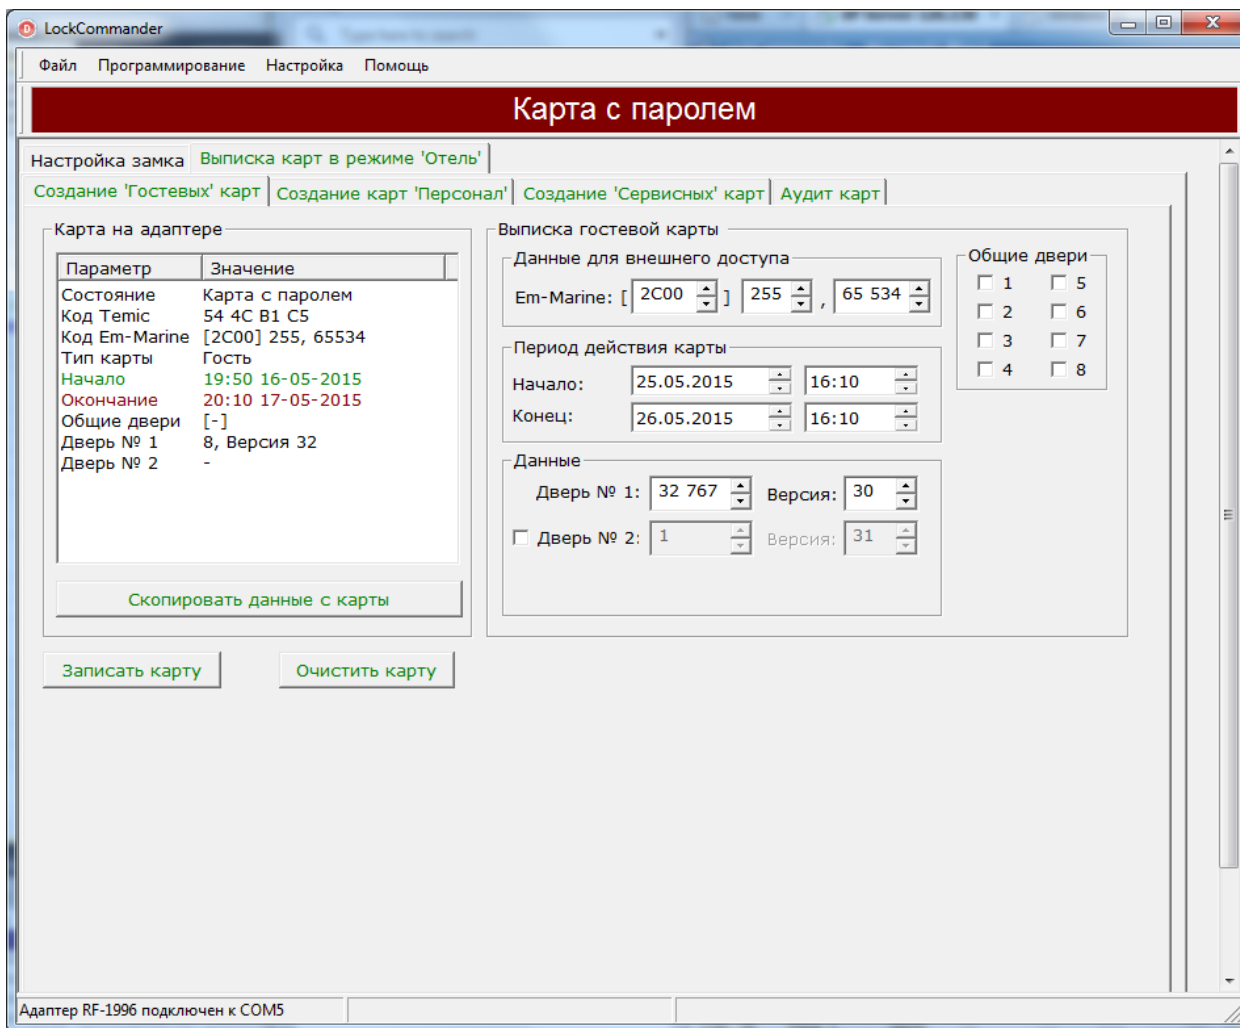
LockCommander

Файл Программирование Настройка Помощь

Карта с паролем

Настройка замка | Выписка карт в режиме 'Отель'

Создание 'Гостевых' карт | Создание карт 'Персонал' | Создание 'Сервисных' карт | Аудит карт

Карта на адаптере

| Параметр | Значение |
|---|---|
| Состояние | Карта с паролем |
| Код Temic | 54 4C B1 C5 |
| Код Em-Marine | [2C00] 255, 65534 |
| Тип карты | Гость |
| Начало | 19:50 16-05-2015 |
| Окончание | 20:10 17-05-2015 |
| Общие двери | [-] |
| Дверь № 1 | 8, Версия 32 |
| Дверь № 2 | - |

Скопировать данные с карты

Выписка гостевой карты

Данные для внешнего доступа

Em-Marine: [ 2C00 ] 255 , 65 534

Период действия карты

Начало: 25.05.2015 16:10

Конец: 26.05.2015 16:10

Данные

Дверь № 1: 32 767 Версия: 30

Дверь № 2: 1 Версия: 31

Общие двери

1 5
2 6
3 7
4 8

Записать карту Очистить карту

Адаптер RF-1996 подключен к COM5